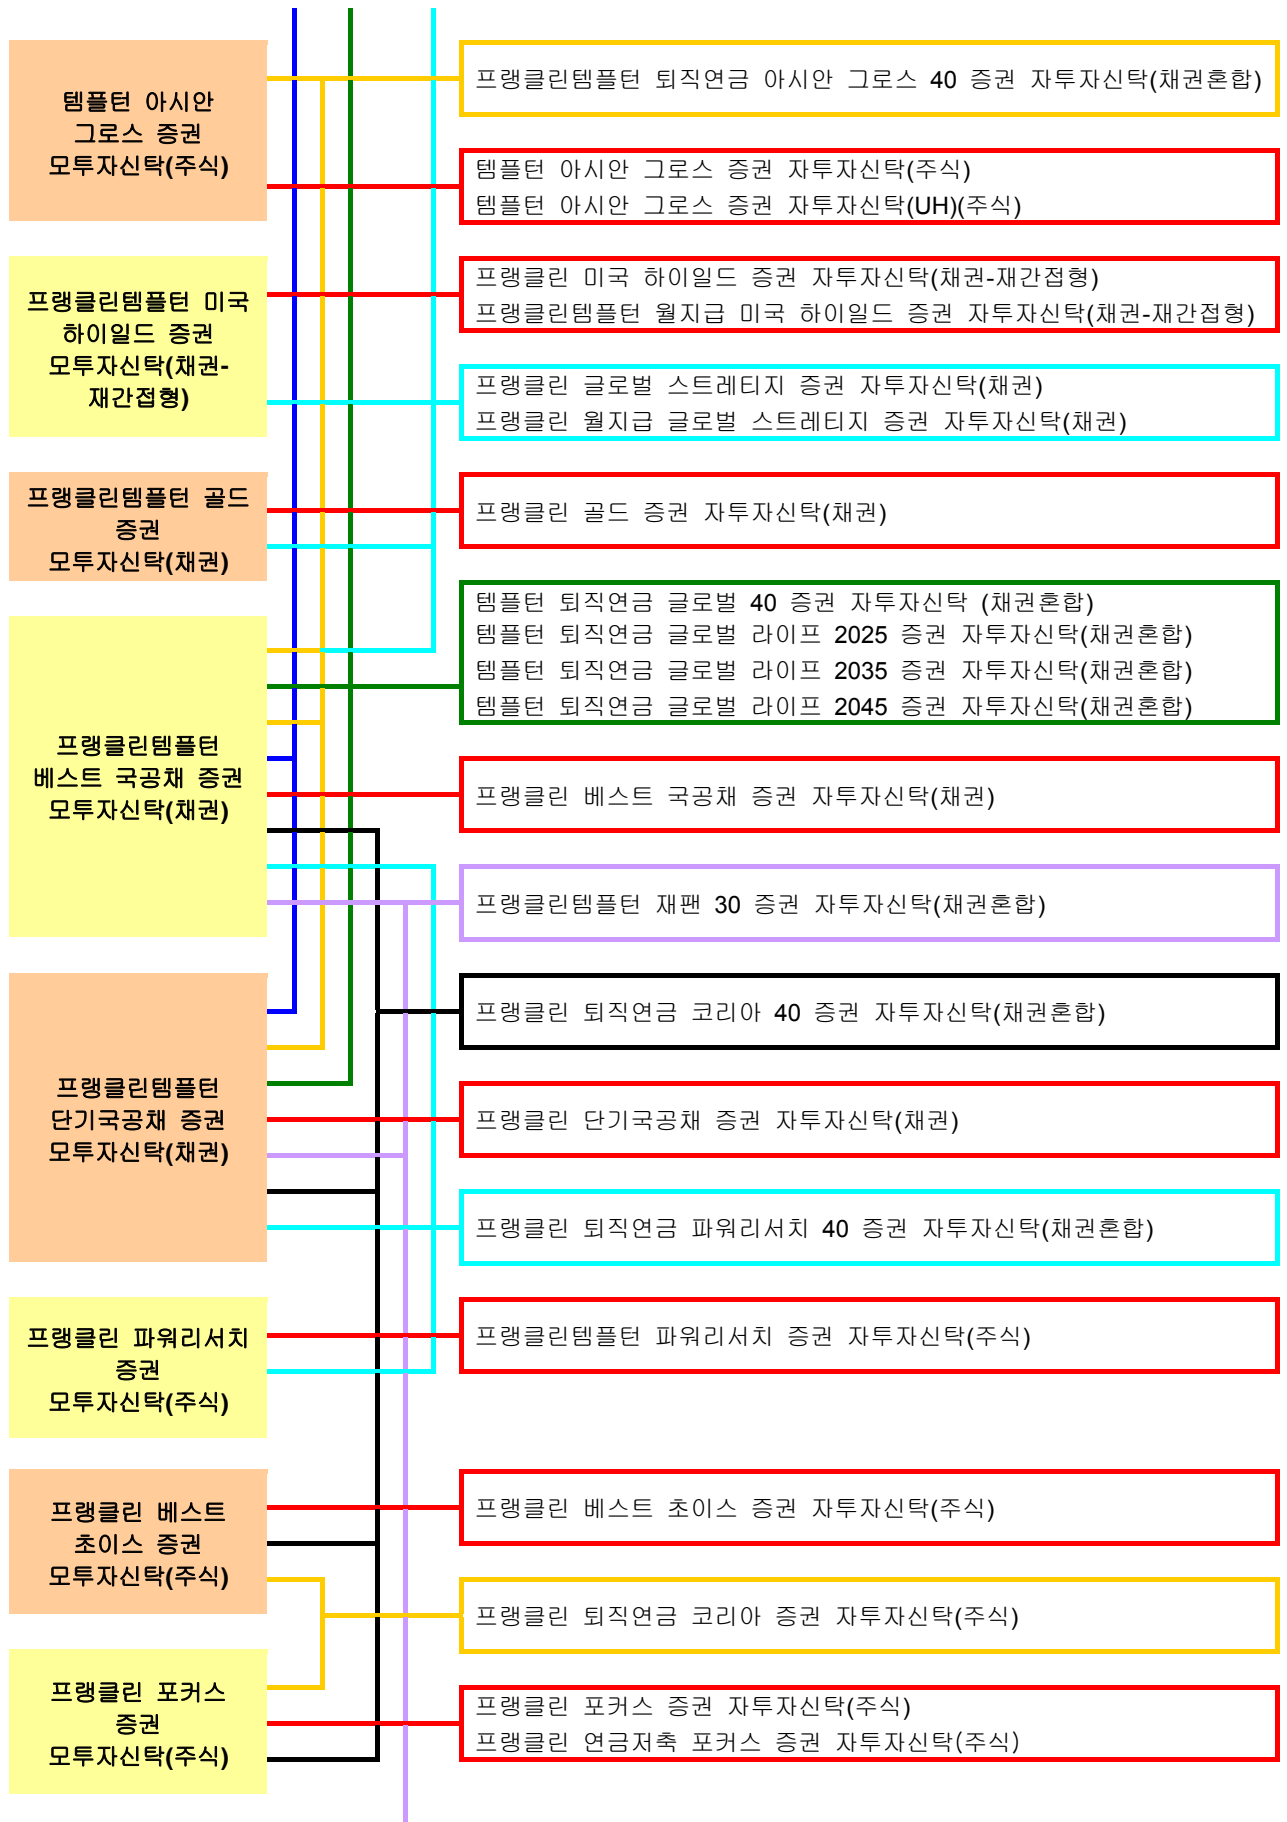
템플턴 아시안 그로스 증권 모투자신탁(주식)

프랭클린템플턴 미국 하이일드 증권 모투자신탁(채권-재간접형)

프랭클린템플턴 골드 증권 모투자신탁(채권)

프랭클린템플턴 베스트 국공채 증권 모투자신탁(채권)

프랭클린템플턴 단기국공채 증권 모투자신탁(채권)

프랭클린 파워리서치 증권 모투자신탁(주식)

프랭클린 베스트 초이스 증권 모투자신탁(주식)

프랭클린 포커스 증권 모투자신탁(주식)

프랭클린템플턴 퇴직연금 아시안 그로스 40 증권 자투자신탁(채권혼합)

템플턴 아시안 그로스 증권 자투자신탁(주식)
템플턴 아시안 그로스 증권 자투자신탁(UH)(주식)

프랭클린 미국 하이일드 증권 자투자신탁(채권-재간접형)
프랭클린템플턴 월지급 미국 하이일드 증권 자투자신탁(채권-재간접형)

프랭클린 글로벌 스트레티지 증권 자투자신탁(채권)
프랭클린 월지급 글로벌 스트레티지 증권 자투자신탁(채권)

프랭클린 골드 증권 자투자신탁(채권)

템플턴 퇴직연금 글로벌 40 증권 자투자신탁 (채권혼합)
템플턴 퇴직연금 글로벌 라이프 2025 증권 자투자신탁(채권혼합)
템플턴 퇴직연금 글로벌 라이프 2035 증권 자투자신탁(채권혼합)
템플턴 퇴직연금 글로벌 라이프 2045 증권 자투자신탁(채권혼합)

프랭클린 베스트 국공채 증권 자투자신탁(채권)

프랭클린템플턴 재팬 30 증권 자투자신탁(채권혼합)

프랭클린 퇴직연금 코리아 40 증권 자투자신탁(채권혼합)

프랭클린 단기국공채 증권 자투자신탁(채권)

프랭클린 퇴직연금 파워리서치 40 증권 자투자신탁(채권혼합)

프랭클린템플턴 파워리서치 증권 자투자신탁(주식)

프랭클린 베스트 초이스 증권 자투자신탁(주식)

프랭클린 퇴직연금 코리아 증권 자투자신탁(주식)

프랭클린 포커스 증권 자투자신탁(주식)
프랭클린 연금저축 포커스 증권 자투자신탁(주식)